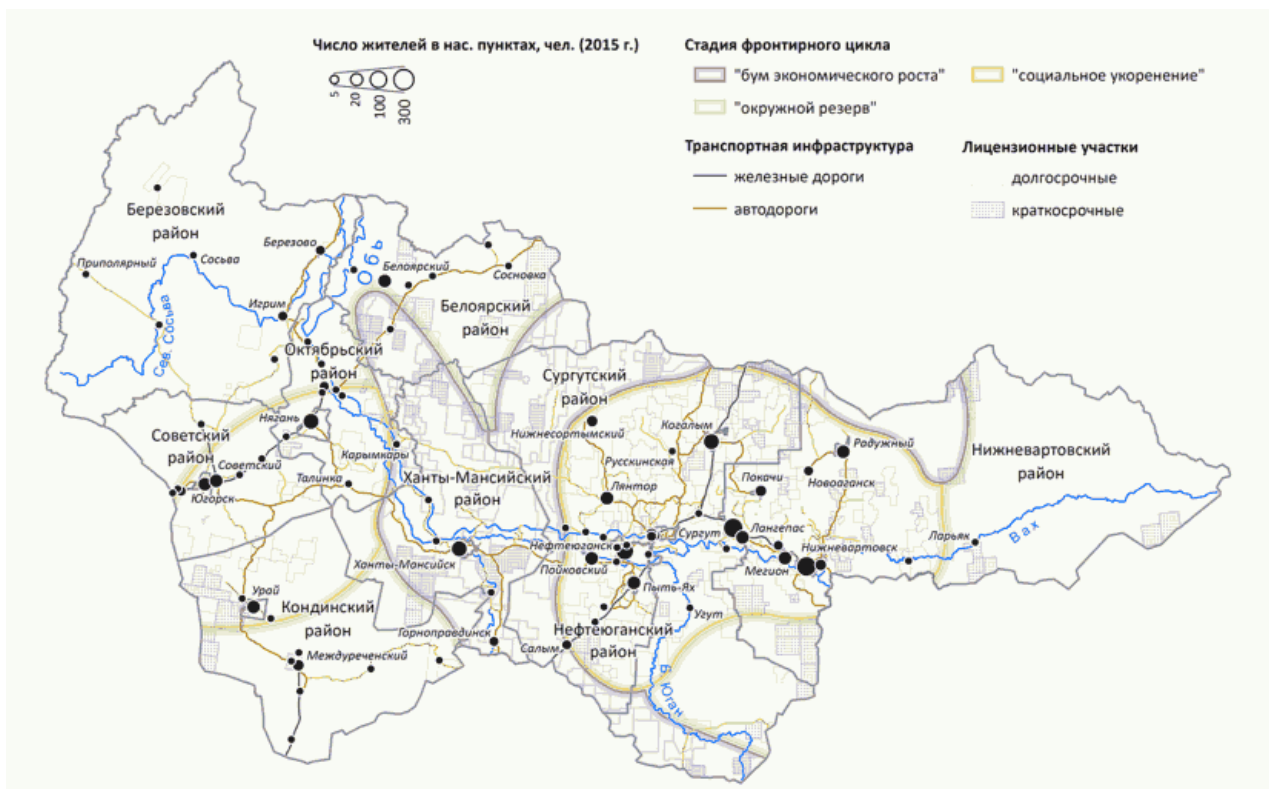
Число жителей в нас. пунктах, чел. (2015 г.)
5 20 100 300

Стадия фронтирного цикла
"бум экономического роста"
"социальное укоренение"
"окружной резерв"

Транспортная инфраструктура
железные дороги
автодороги

Лицензионные участки
долгосрочные
краткосрочные

Березовский район
Приполярный
Сосьва
Березово
Игрим
Сев. Сосьва
р. Обь
Белоярский
Сосновка
Белоярский район
Октябрьский район
Нягань
Советский район
Советский
Югорск
Карымкары
Талинка
Ханты-Мансийский район
Ханты-Мансийск
Урай
Кондинский район
Междуреченский
Горноправдинск
Сургутский район
Нижнесортымский
Когалым
Русскинская
Лянтор
Покачи
Радужный
Новоаганск
Нижневартовский район
Нефтеюганск
Пойковский
Сургут
Лангепас
Нижневартовск
Мегион
Ларьяк
Вах
Пыть-Ях
Угут
Салым
Нефтеюганский район
Б. Юган